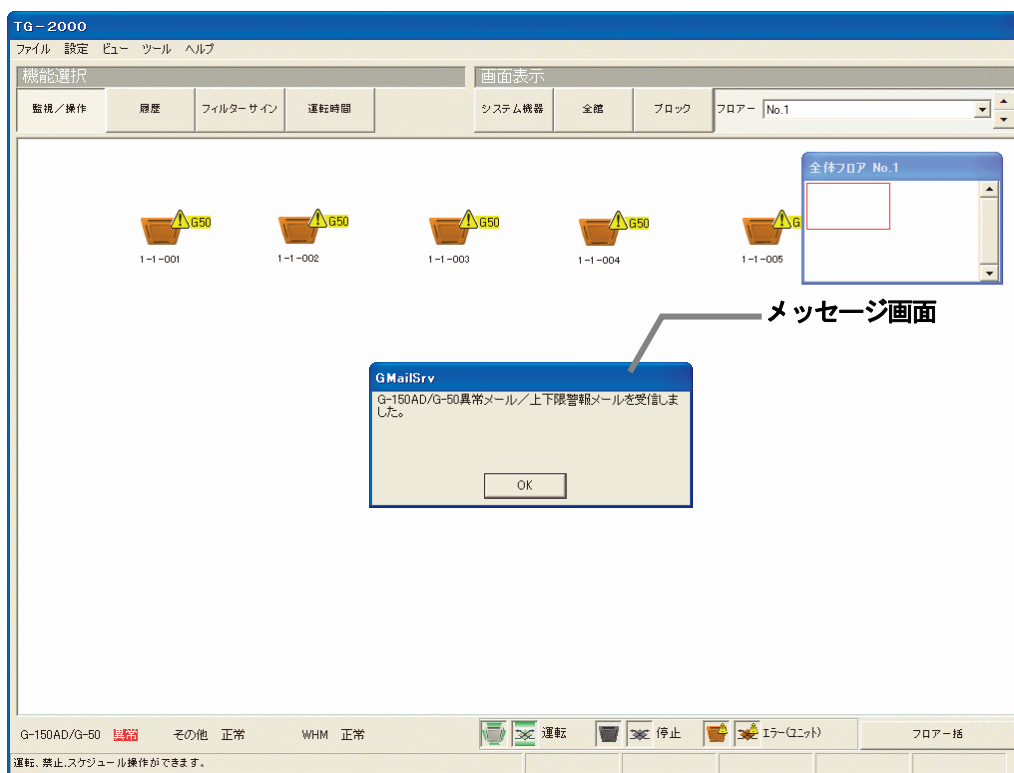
TG－2000

ファイル　設定　ビュー　ツール　ヘルプ

機能選択

監視／操作　履歴　フィルターサイン　運転時間

画面表示

システム機器　全館　ブロック　フロアー No.1

全体フロア No.1

G50
1-1-001

G50
1-1-002

G50
1-1-003

G50
1-1-004

G
1-1-005

メッセージ画面

GMailSrv

G-150AD/G-50異常メール／上下限警報メールを受信しました。

OK

G-150AD/G-50 異常　その他 正常　WHM 正常　運転　停止　エラー(ユニット)　フロアー括

運転、禁止、スケジュール操作ができます。